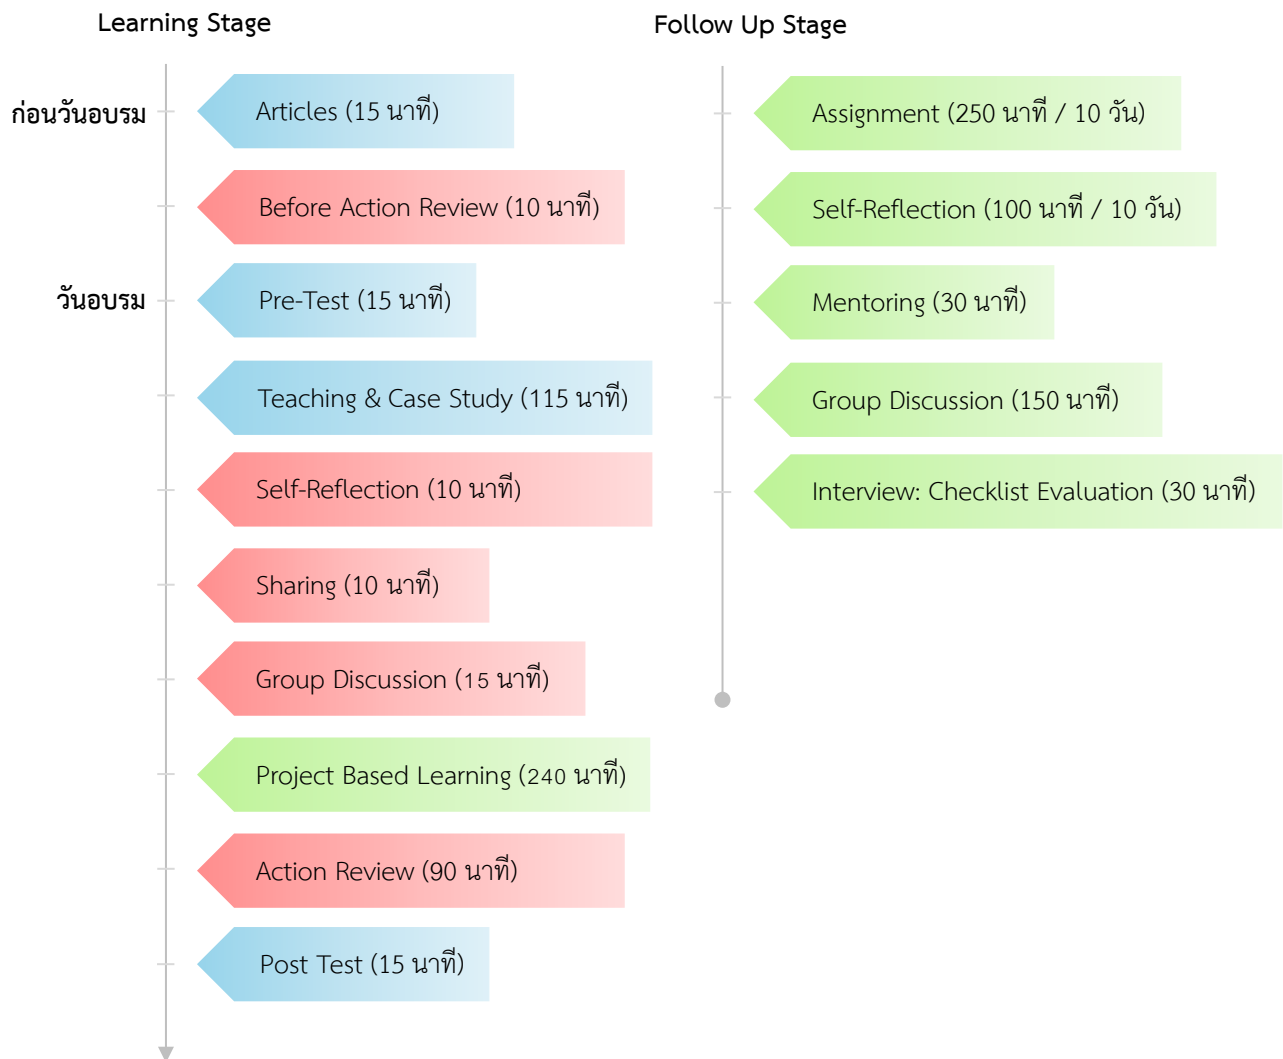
Learning Stage

ก่อนวันอบรม

Articles (15 นาที)

Before Action Review (10 นาที)

วันอบรม

Pre-Test (15 นาที)

Teaching & Case Study (115 นาที)

Self-Reflection (10 นาที)

Sharing (10 นาที)

Group Discussion (15 นาที)

Project Based Learning (240 นาที)

Action Review (90 นาที)

Post Test (15 นาที)

Follow Up Stage

Assignment (250 นาที / 10 วัน)

Self-Reflection (100 นาที / 10 วัน)

Mentoring (30 นาที)

Group Discussion (150 นาที)

Interview: Checklist Evaluation (30 นาที)